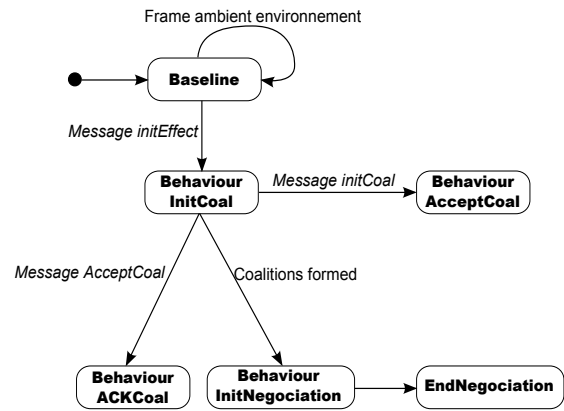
Frame ambient environnement

Baseline

Message initEffect

Behaviour InitCoal

Message initCoal

Behaviour AcceptCoal

Message AcceptCoal

Coalitions formed

Behaviour ACKCoal

Behaviour InitNegociation

EndNegociation